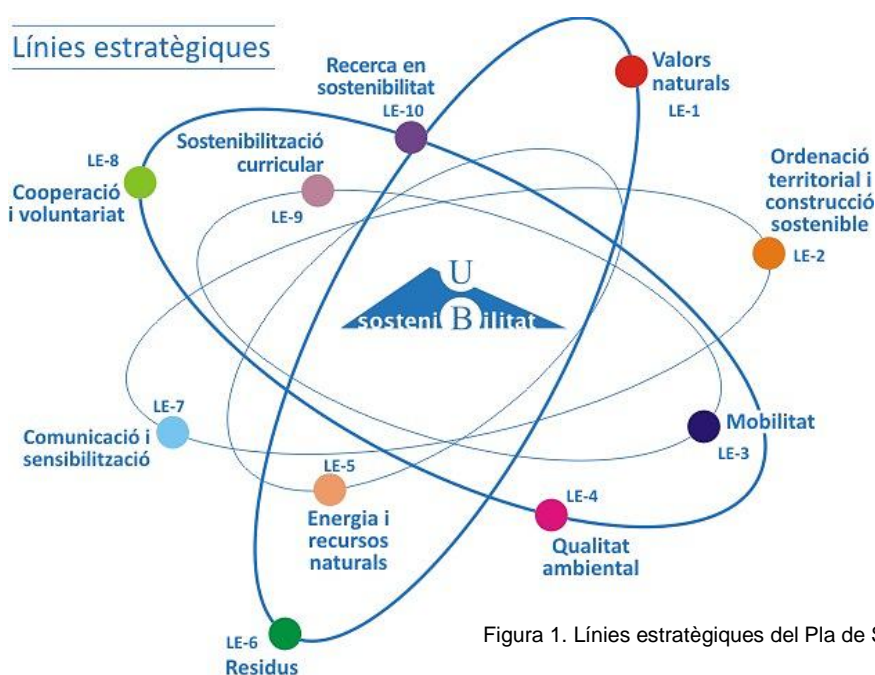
Línies estratègiques

Recerca en sostenibilitat
LE-10

Valors naturals
LE-1

LE-8
Cooperació i voluntariat

Sostenibilització curricular
LE-9

Ordenació territorial i construcció sostenible
LE-2

U
sosteni B ilitat

LE-7
Comunicació i sensibilització

Mobilitat
LE-3

LE-5
Energia i recursos naturals

LE-4
Qualitat ambiental

LE-6
Residus

Figura 1. Línies estratègiques del Pla de S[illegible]